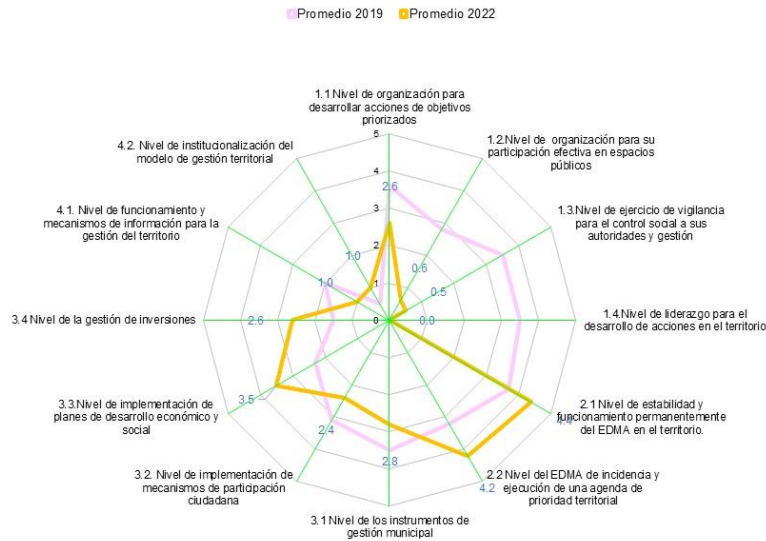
Promedio 2019 Promedio 2022

1.1 Nivel de organización para desarrollar acciones de objetivos priorizados

1.2.Nivel de organización para su participación efectiva en espacios públicos

1.3.Nivel de ejercicio de vigilancia para el control social a sus autoridades y gestión

1.4.Nivel de liderazgo para el desarrollo de acciones en el territorio

2.1 Nivel de estabilidad y funcionamiento permanentemente del EDMA en el territorio.

2.2 Nivel del EDMA de incidencia y ejecución de una agenda de prioridad territorial

3.1 Nivel de los instrumentos de gestión municipal

3.2. Nivel de implementación de mecanismos de participación ciudadana

3.3.Nivel de implementación de planes de desarrollo económico y social

3.4 Nivel de la gestión de inversiones

4.1. Nivel de funcionamiento y mecanismos de información para la gestión del territorio

4.2. Nivel de institucionalización del modelo de gestión territorial

5
4
3
2
1
0

2.6
0.6
0.5
0.0
4.4
4.2
2.8
2.4
3.5
2.6
1.0
1.0